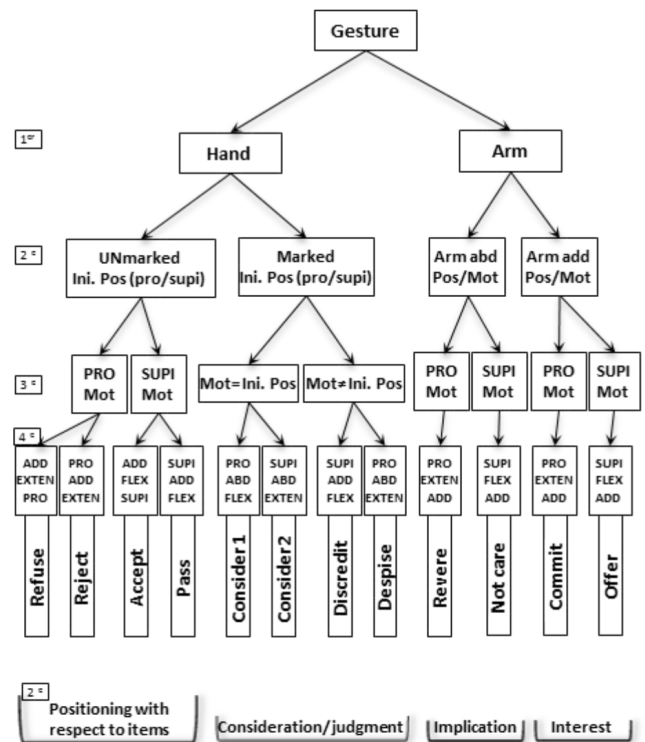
Gesture

1$^{er}$

Hand

Arm

2$^{e}$

UNmarked Ini. Pos (pro/supi)

Marked Ini. Pos (pro/supi)

Arm abd Pos/Mot

Arm add Pos/Mot

3$^{e}$

PRO Mot

SUPI Mot

Mot = Ini. Pos

Mot ≠ Ini. Pos

PRO Mot

SUPI Mot

PRO Mot

SUPI Mot

4$^{e}$

ADD EXTEN PRO

PRO ADD EXTEN

ADD FLEX SUPI

SUPI ADD FLEX

PRO ABD FLEX

SUPI ABD EXTEN

SUPI ADD FLEX

PRO ABD EXTEN

PRO EXTEN ADD

SUPI FLEX ADD

PRO EXTEN ADD

SUPI FLEX ADD

Refuse

Reject

Accept

Pass

Consider 1

Consider 2

Discredit

Despise

Revere

Not care

Commit

Offer

2$^{e}$

Positioning with respect to items

Consideration/judgment

Implication

Interest